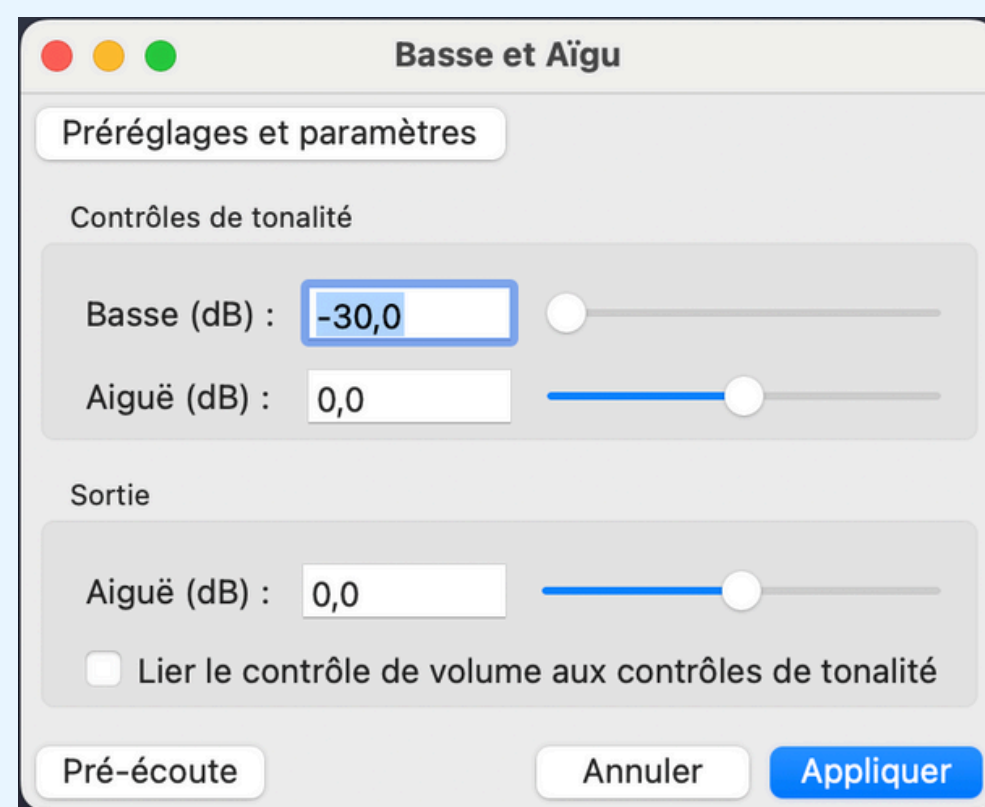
Basse et Aïgu

Préréglages et paramètres

Contrôles de tonalité

Basse (dB) : -30,0

Aiguë (dB) : 0,0

Sortie

Aiguë (dB) : 0,0

Lier le contrôle de volume aux contrôles de tonalité

Pré-écoute

Annuler

Appliquer